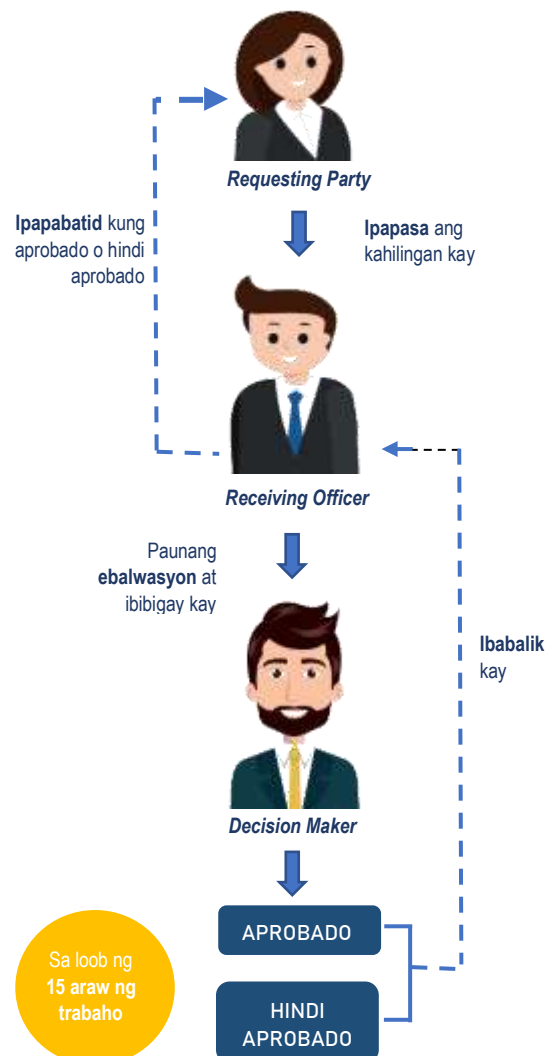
Requesting Party

Ipapabatid kung aprobado o hindi aprobado

Ipapasa ang kahilingan kay

Receiving Officer

Paunang ebalwasyon at ibibigay kay

Ibabalik kay

Decision Maker

APROBADO

HINDI APROBADO

Sa loob ng 15 araw ng trabaho